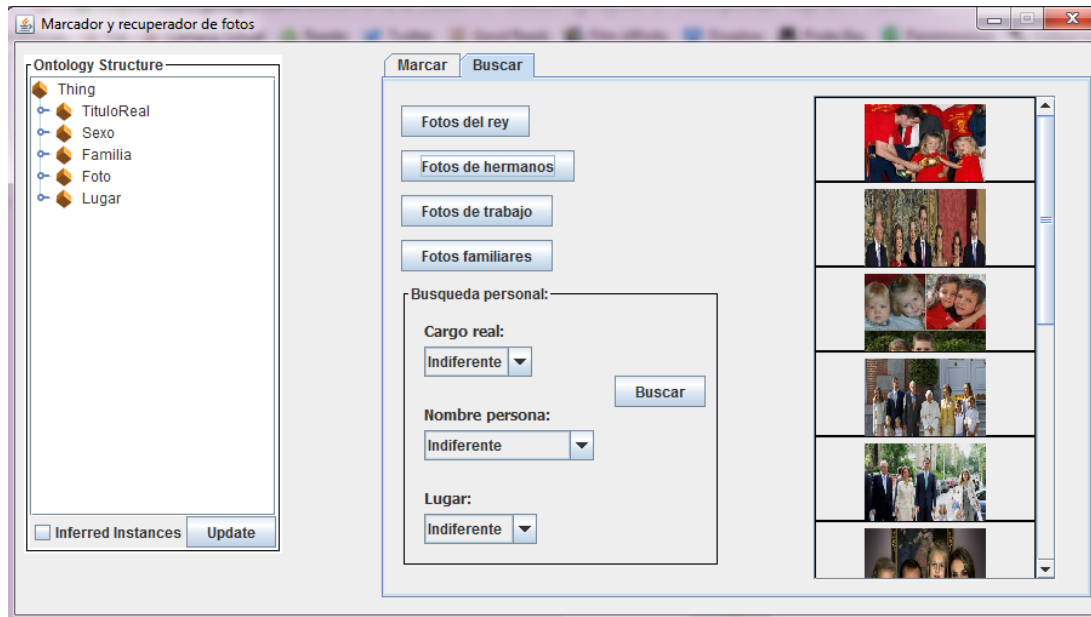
Marcador y recuperador de fotos

Ontology Structure
Thing
TituloReal
Sexo
Familia
Foto
Lugar

Inferred Instances
Update

Marcar
Buscar

Fotos del rey
Fotos de hermanos
Fotos de trabajo
Fotos familiares

Busqueda personal:
Cargo real:
Indiferente
Buscar
Nombre persona:
Indiferente
Lugar:
Indiferente